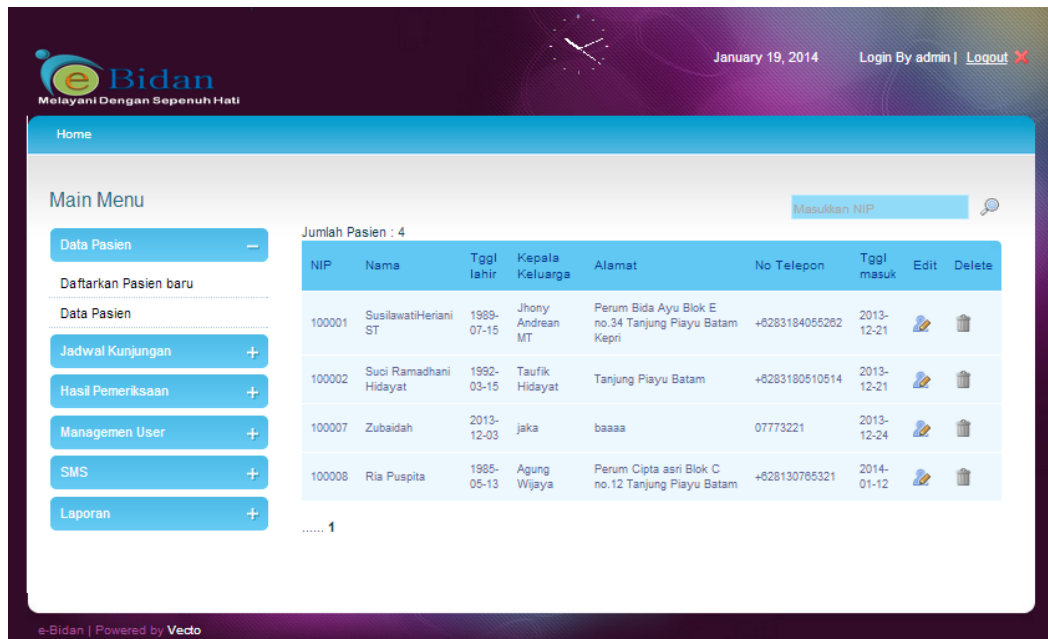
e Bidan
Melayani Dengan Sepenuh Hati

January 19, 2014 Login By admin | Logout

Home

Main Menu

Data Pasien –
Daftarkan Pasien baru
Data Pasien
Jadwal Kunjungan +
Hasil Pemeriksaan +
Managemen User +
SMS +
Laporan +

Masukkan NIP

Jumlah Pasien : 4

| NIP | Nama | Tggl lahir | Kepala Keluarga | Alamat | No Telepon | Tggl masuk | Edit | Delete |
|---|---|---|---|---|---|---|---|---|
| 100001 | SusilawatiHeriani ST | 1989-07-15 | Jhony Andrean MT | Perum Bida Ayu Blok E no.34 Tanjung Piayu Batam Kepri | +6283184055262 | 2013-12-21 | | |
| 100002 | Suci Ramadhani Hidayat | 1992-03-15 | Taufik Hidayat | Tanjung Piayu Batam | +6283180510514 | 2013-12-21 | | |
| 100007 | Zubaidah | 2013-12-03 | jaka | baaaa | 07773221 | 2013-12-24 | | |
| 100008 | Ria Puspita | 1985-05-13 | Agung Wijaya | Perum Cipta asri Blok C no.12 Tanjung Piayu Batam | +628130765321 | 2014-01-12 | | |

...... 1

e-Bidan | Powered by Vecto